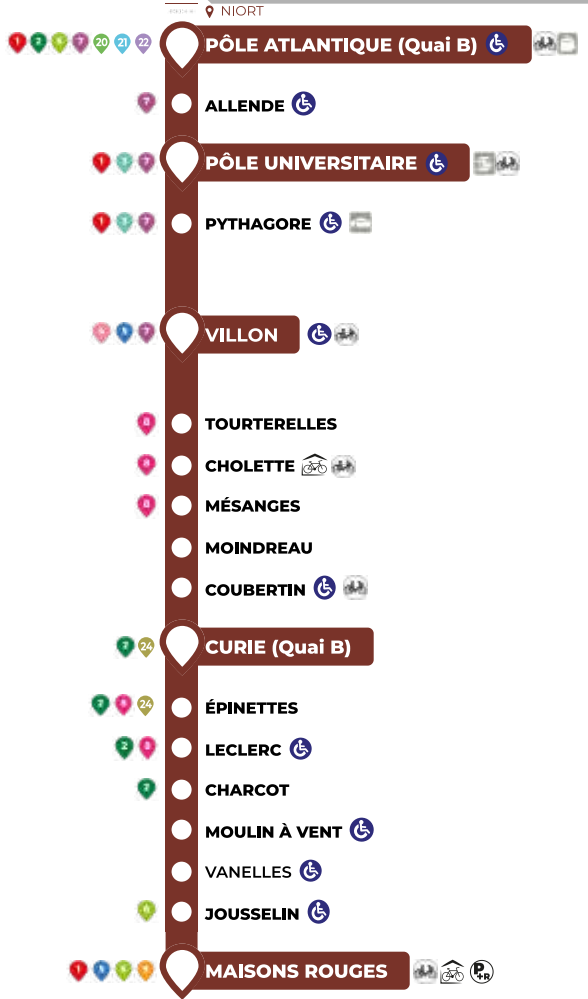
NIORT

1 2 5 7 20 21 22 PÔLE ATLANTIQUE (Quai B)

7 ALLENDE

1 3 7 PÔLE UNIVERSITAIRE

1 3 7 PYTHAGORE

VILLON

8 TOURTERELLES

8 CHOLETTE

8 MÉSANGES

MOINDREAU

COUBERTIN

2 24 CURIE (Quai B)

2 8 24 ÉPINETTES

2 8 LECLERC

2 CHARCOT

MOULIN À VENT

VANELLES

JOUSSELIN

1 MAISONS ROUGES